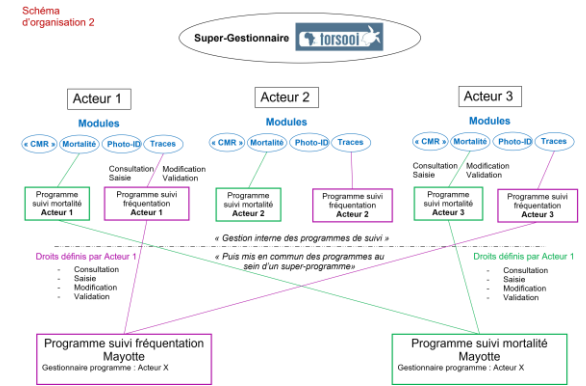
Schéma d'organisation 2

Super-Gestionnaire torsooi

Acteur 1

Modules

« CMR » Mortalité Photo-ID Traces

Consultation Saisie

Modification Validation

Programme suivi mortalité Acteur 1

Programme suivi fréquentation Acteur 1

Acteur 2

Modules

« CMR » Mortalité Photo-ID Traces

Programme suivi mortalité Acteur 2

Programme suivi fréquentation Acteur 2

Acteur 3

Modules

« CMR » Mortalité Photo-ID Traces

Consultation Saisie

Modification Validation

Programme suivi mortalité Acteur 3

Programme suivi fréquentation Acteur 3

« Gestion interne des programmes de suivi »

« Puis mis en commun des programmes au sein d'un super-programme»

Droits définis par Acteur 1

- Consultation
- Saisie
- Modification
- Validation

Droits définis par Acteur 1

- Consultation
- Saisie
- Modification
- Validation

Programme suivi fréquentation Mayotte

Gestionnaire programme : Acteur X

Programme suivi mortalité Mayotte

Gestionnaire programme : Acteur X